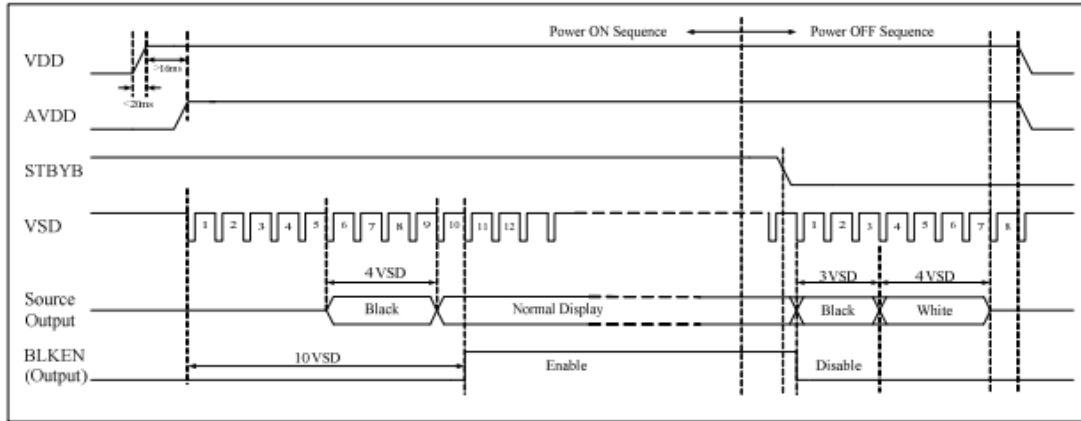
Power ON Sequence Power OFF Sequence

VDD

<20ms

>16ms

AVDD

STBYB

VSD

1 2 3 4 5 6 7 8 9 10 11 12

1 2 3 4 5 6 7 8

4 VSD

3VSD

4 VSD

Source Output

Black

Normal Display

Black

White

BLKEN (Output)

10 VSD

Enable

Disable